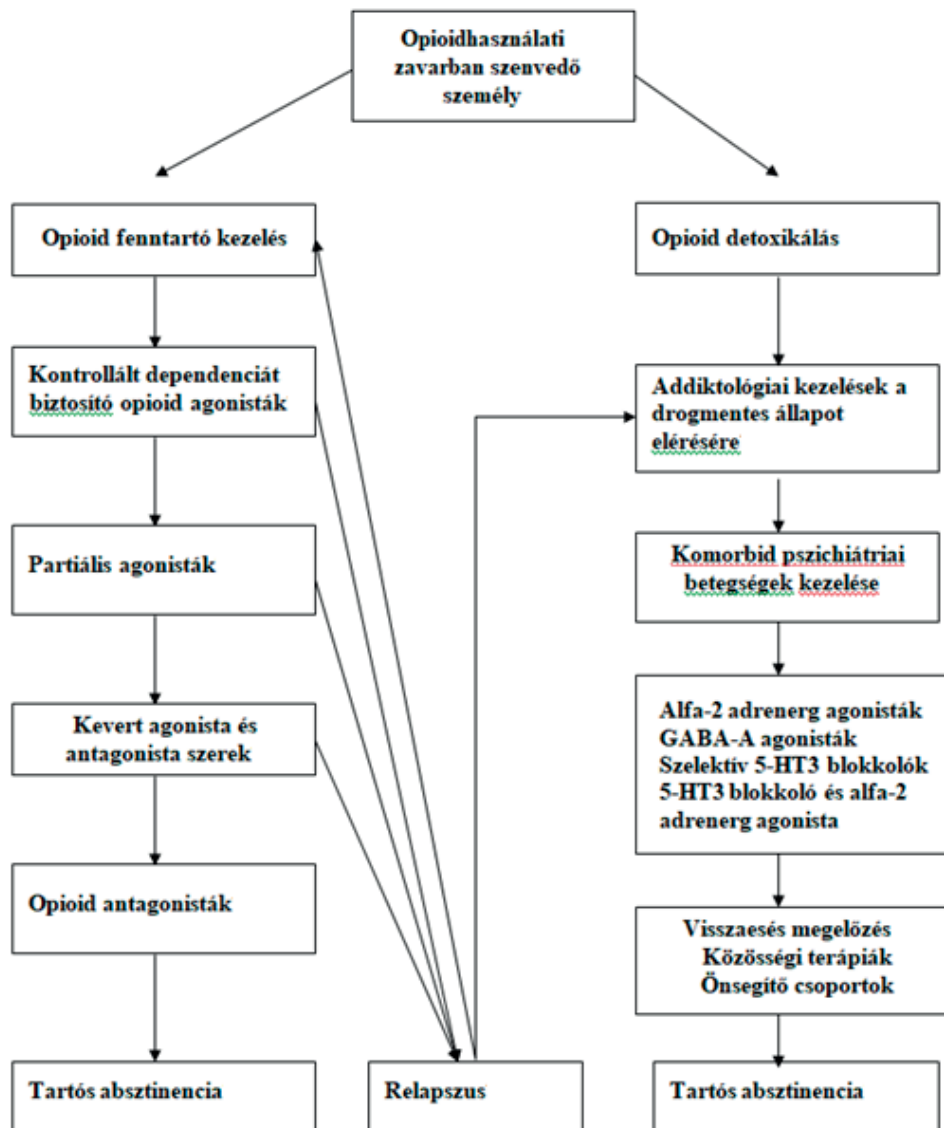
Opioidhasználati zavarban szenvedő személy

Opioid fenntartó kezelés

Kontrollált dependenciát biztosító opioid agonisták

Partiális agonisták

Kevert agonista és antagonista szerek

Opioid antagonisták

Tartós absztinencia

Relapszus

Opioid detoxikálás

Addiktológiai kezelések a drogmentes állapot elérésére

Komorbid pszichiátriai betegségek kezelése

Alfa-2 adrenerg agonisták
GABA-A agonisták
Szelektív 5-HT3 blokkolók
5-HT3 blokkoló és alfa-2 adrenerg agonista

Visszaesés megelőzés
Közösségi terápiák
Önsegítő csoportok

Tartós absztinencia